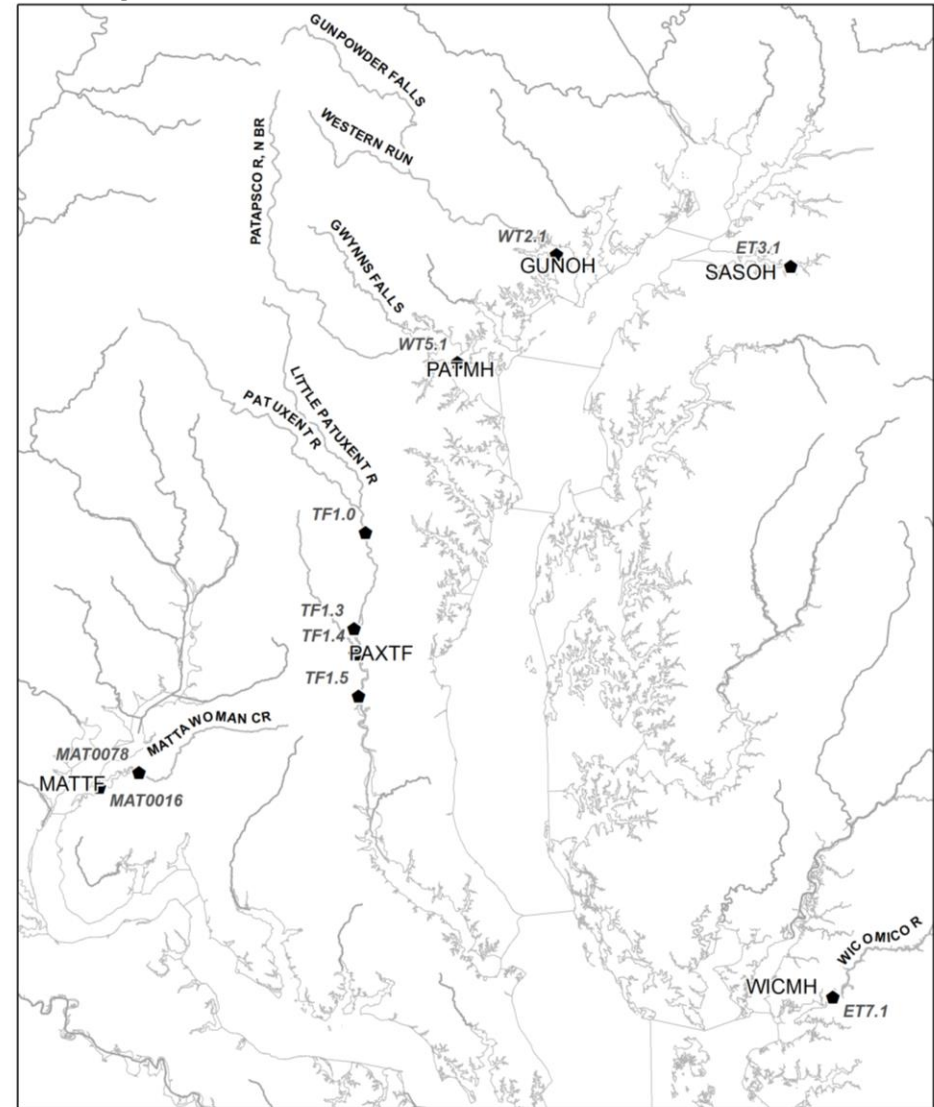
GUNPOWDER FALLS
WESTERN RUN
PATAPSCO R, N BR
GWYNNS FALLS
WT2.1
GUNOH
ET3.1
SASOH
WT5.1
PATMH
LITTLE PATUXENT R
PATUXENT R
TF1.0
TF1.3
TF1.4
PAXTF
TF1.5
MATTAWOMAN CR
MAT0078
MATTF
MAT0016
WICOMICO R
WICMH
ET7.1